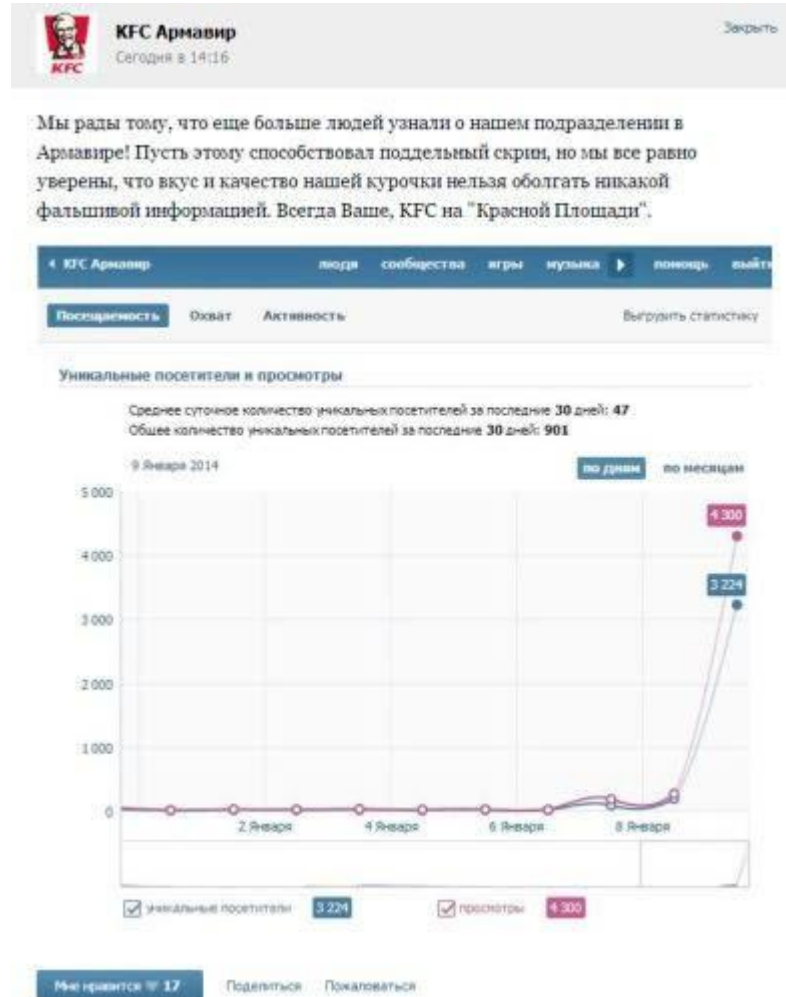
KFC
KFC Армавир
Сегодня в 14:16
Закрыть

Мы рады тому, что еще больше людей узнали о нашем подразделении в Армавире! Пусть этому способствовал поддельный скрин, но мы все равно уверены, что вкус и качество нашей курочки нельзя оболгать никакой фальшивой информацией. Всегда Ваше, KFC на "Красной Площади".

‹ KFC Армавир
люди сообщества игры музыка ▶ помощь выйти

Посещаемость Охват Активность
Выгрузить статистику

Уникальные посетители и просмотры

Среднее суточное количество уникальных посетителей за последние 30 дней: 47
Общее количество уникальных посетителей за последние 30 дней: 901

9 Января 2014
по дням по месяцам

5 000
4 000
3 000
2 000
1 000
0

4 300
3 224

2 Января 4 Января 6 Января 8 Января

уникальные посетители 3 224
просмотры 4 300

Мне нравится ♥ 17 Поделиться Пожаловаться